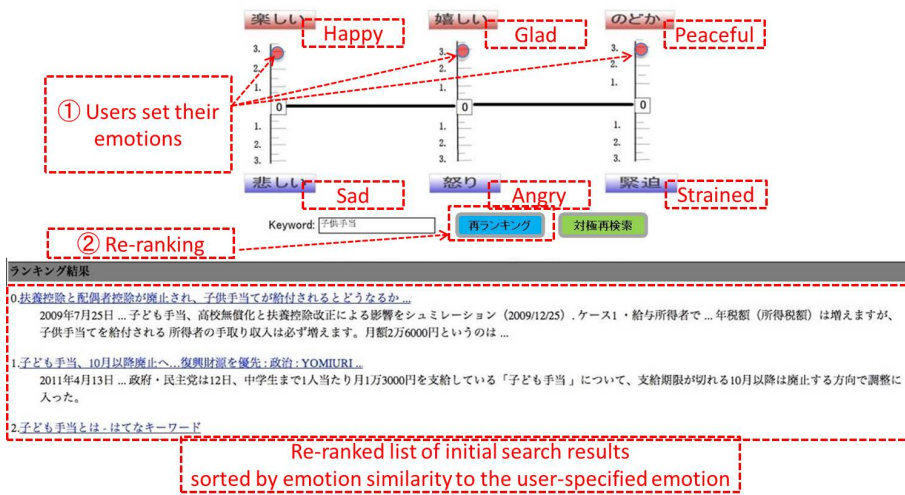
楽しい Happy

嬉しい Glad

のどか Peaceful

3.
2.
1.
0
1.
2.
3.

3.
2.
1.
0
1.
2.
3.

3.
2.
1.
0
1.
2.
3.

① Users set their emotions

悲しい Sad

怒り Angry

緊迫 Strained

Keyword: 子供手当

再ランキング

対極再検索

② Re-ranking

ランキング結果

0.扶養控除と配偶者控除が廃止され、子供手当てが給付されるとどうなるか ...
2009年7月25日 ... 子ども手当、高校無償化と扶養控除改正による影響をシュミレーション（2009/12/25）. ケース1・給与所得者で ... 年税額（所得税額）は増えますが、子供手当てを給付される 所得者の手取り収入は必ず増えます。月額2万6000円というのは ...

1.子ども手当、10月以降廃止へ…復興財源を優先 : 政治 : YOMIURI ...
2011年4月13日 ... 政府・民主党は12日、中学生まで1人当たり月1万3000円を支給している「子ども手当」について、支給期限が切れる10月以降は廃止する方向で調整に入った。

2.子ども手当とは - はてなキーワード

Re-ranked list of initial search results sorted by emotion similarity to the user-specified emotion